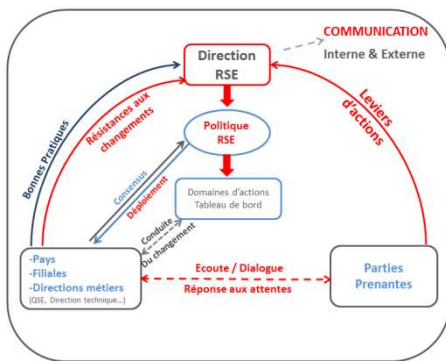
Direction RSE

COMMUNICATION
Interne & Externe

Bonnes Pratiques

Résistances aux changements

Leviers d'actions

Politique RSE

Consensus

Déploiement

Domaines d'actions
Tableau de bord

Conduite Du changement

-Pays
-Filiales
-Directions métiers
(QSE, Direction technique…)

Ecoute / Dialogue
Réponse aux attentes

Parties Prenantes